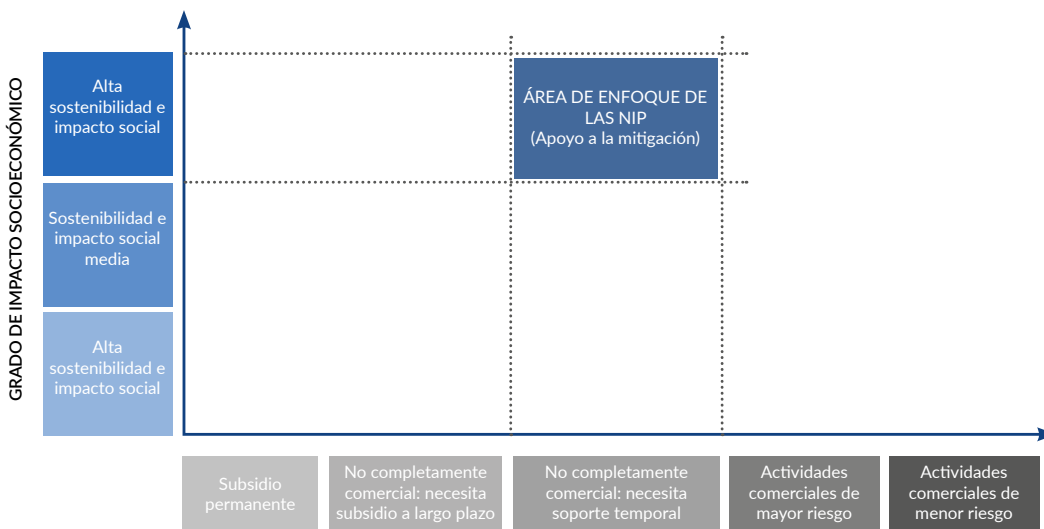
GRADO DE IMPACTO SOCIOECONÓMICO

Alta sostenibilidad e impacto social

Sostenibilidad e impacto social media

Alta sostenibilidad e impacto social

ÁREA DE ENFOQUE DE LAS NIP
(Apoyo a la mitigación)

Subsidio permanente

No completamente comercial: necesita subsidio a largo plazo

No completamente comercial: necesita soporte temporal

Actividades comerciales de mayor riesgo

Actividades comerciales de menor riesgo